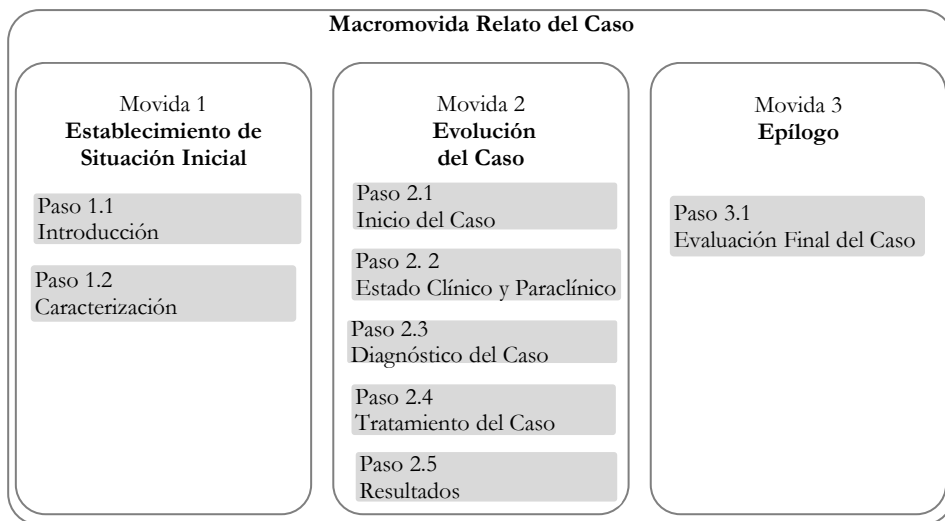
**Macromovida Relato del Caso**

Movida 1
**Establecimiento de Situación Inicial**

Paso 1.1
Introducción

Paso 1.2
Caracterización

Movida 2
**Evolución del Caso**

Paso 2.1
Inicio del Caso

Paso 2. 2
Estado Clínico y Paraclínico

Paso 2.3
Diagnóstico del Caso

Paso 2.4
Tratamiento del Caso

Paso 2.5
Resultados

Movida 3
**Epílogo**

Paso 3.1
Evaluación Final del Caso